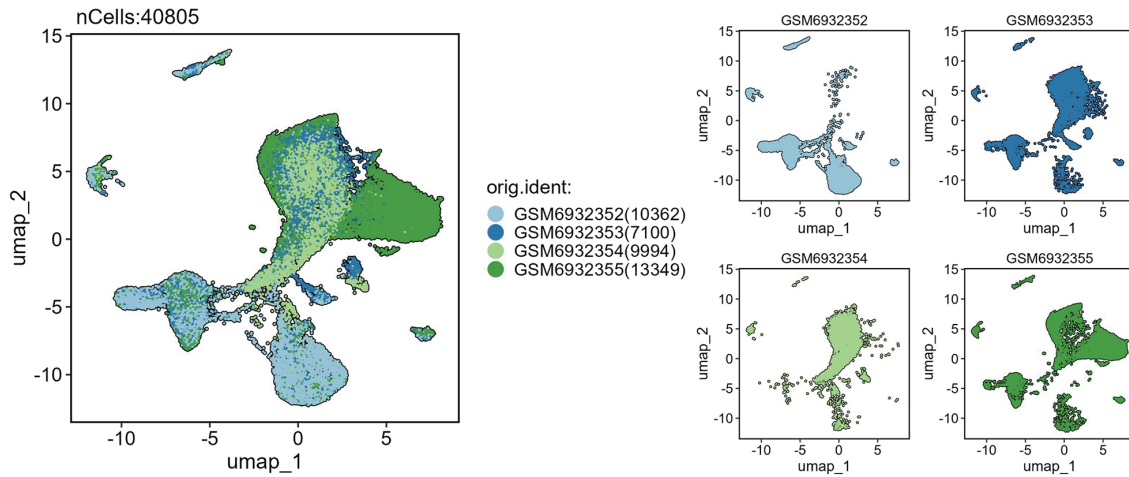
nCells:40805

15
10
5
0
-5
-10
umap_2
-10 -5 0 5
umap_1

orig.ident:
GSM6932352(10362)
GSM6932353(7100)
GSM6932354(9994)
GSM6932355(13349)

GSM6932352
15
10
5
0
-5
-10
umap_2
-10 -5 0 5
umap_1

GSM6932353
15
10
5
0
-5
-10
umap_2
-10 -5 0 5
umap_1

GSM6932354
15
10
5
0
-5
-10
umap_2
-10 -5 0 5
umap_1

GSM6932355
15
10
5
0
-5
-10
umap_2
-10 -5 0 5
umap_1